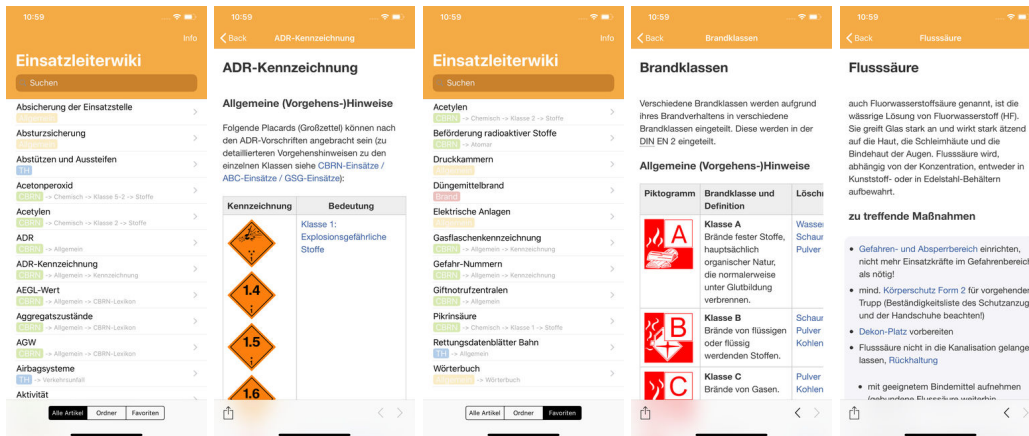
10:59

Info

Einsatzleiterwiki

Suchen

Absicherung der Einsatzstelle
Allgemein

Absturzsicherung
Allgemein

Abstützen und Aussteifen
TH

Acetonperoxid
CBRN -> Chemisch -> Klasse 5-2 -> Stoffe

Acetylen
CBRN -> Chemisch -> Klasse 2 -> Stoffe

ADR
CBRN -> Allgemein

ADR-Kennzeichnung
CBRN -> Allgemein -> Kennzeichnung

AEGL-Wert
CBRN -> Allgemein -> CBRN-Lexikon

Aggregatszustände
CBRN -> Allgemein -> CBRN-Lexikon

AGW
CBRN -> Allgemein -> CBRN-Lexikon

Airbagsysteme
TH -> Verkehrsunfall

Aktivität

Alle Artikel | Ordner | Favoriten

10:59

Back ADR-Kennzeichnung

ADR-Kennzeichnung

Allgemeine (Vorgehens-)Hinweise

Folgende Placards (Großzettel) können nach den ADR-Vorschriften angebracht sein (zu detaillierteren Vorgehenshinweisen zu den einzelnen Klassen siehe CBRN-Einsätze / ABC-Einsätze / GSG-Einsätze):

| Kennzeichnung | Bedeutung |
|---|---|
| 1.4 1.5 1.6 | Klasse 1: Explosionsgefährliche Stoffe |

10:59

Info

Einsatzleiterwiki

Suchen

Acetylen
CBRN -> Chemisch -> Klasse 2 -> Stoffe

Beförderung radioaktiver Stoffe
CBRN -> Atomar

Druckkammern
Allgemein

Düngemittelbrand
Brand

Elektrische Anlagen
Allgemein

Gasflaschenkennzeichnung
CBRN -> Allgemein -> Kennzeichnung

Gefahr-Nummern
CBRN -> Allgemein -> Kennzeichnung

Giftnotrufzentralen
CBRN -> Allgemein

Pikrinsäure
CBRN -> Chemisch -> Klasse 1 -> Stoffe

Rettungsdatenblätter Bahn
TH -> Allgemein

Wörterbuch
Allgemein -> Wörterbuch

Alle Artikel | Ordner | Favoriten

10:59

Back Brandklassen

Brandklassen

Verschiedene Brandklassen werden aufgrund ihres Brandverhaltens in verschiedene Brandklassen eingeteilt. Diese werden in der DIN EN 2 eingeteilt.

Allgemeine (Vorgehens-)Hinweise

| Piktogramm | Brandklasse und Definition | Löschm |
|---|---|---|
| A | Klasse A Brände fester Stoffe, hauptsächlich organischer Natur, die normalerweise unter Glutbildung verbrennen. | Wasser Schaum Pulver |
| B | Klasse B Brände von flüssigen oder flüssig werdenden Stoffen. | Schaum Pulver Kohlen |
| C | Klasse C Brände von Gasen. | Pulver Kohlen |

10:59

Back Flusssäure

Flusssäure

auch Fluorwasserstoffsäure genannt, ist die wässrige Lösung von Fluorwasserstoff (HF). Sie greift Glas stark an und wirkt stark ätzend auf die Haut, die Schleimhäute und die Bindehaut der Augen. Flusssäure wird, abhängig von der Konzentration, entweder in Kunststoff- oder in Edelstahl-Behältern aufbewahrt.

zu treffende Maßnahmen

• Gefahren- und Absperrbereich einrichten, nicht mehr Einsatzkräfte im Gefahrenbereich als nötig!
• mind. Körperschutz Form 2 für vorgehenden Trupp (Beständigkeitsliste des Schutzanzug und der Handschuhe beachten!)
• Dekon-Platz vorbereiten
• Flusssäure nicht in die Kanalisation gelange lassen, Rückhaltung
• mit geeignetem Bindemittel aufnehmen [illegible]